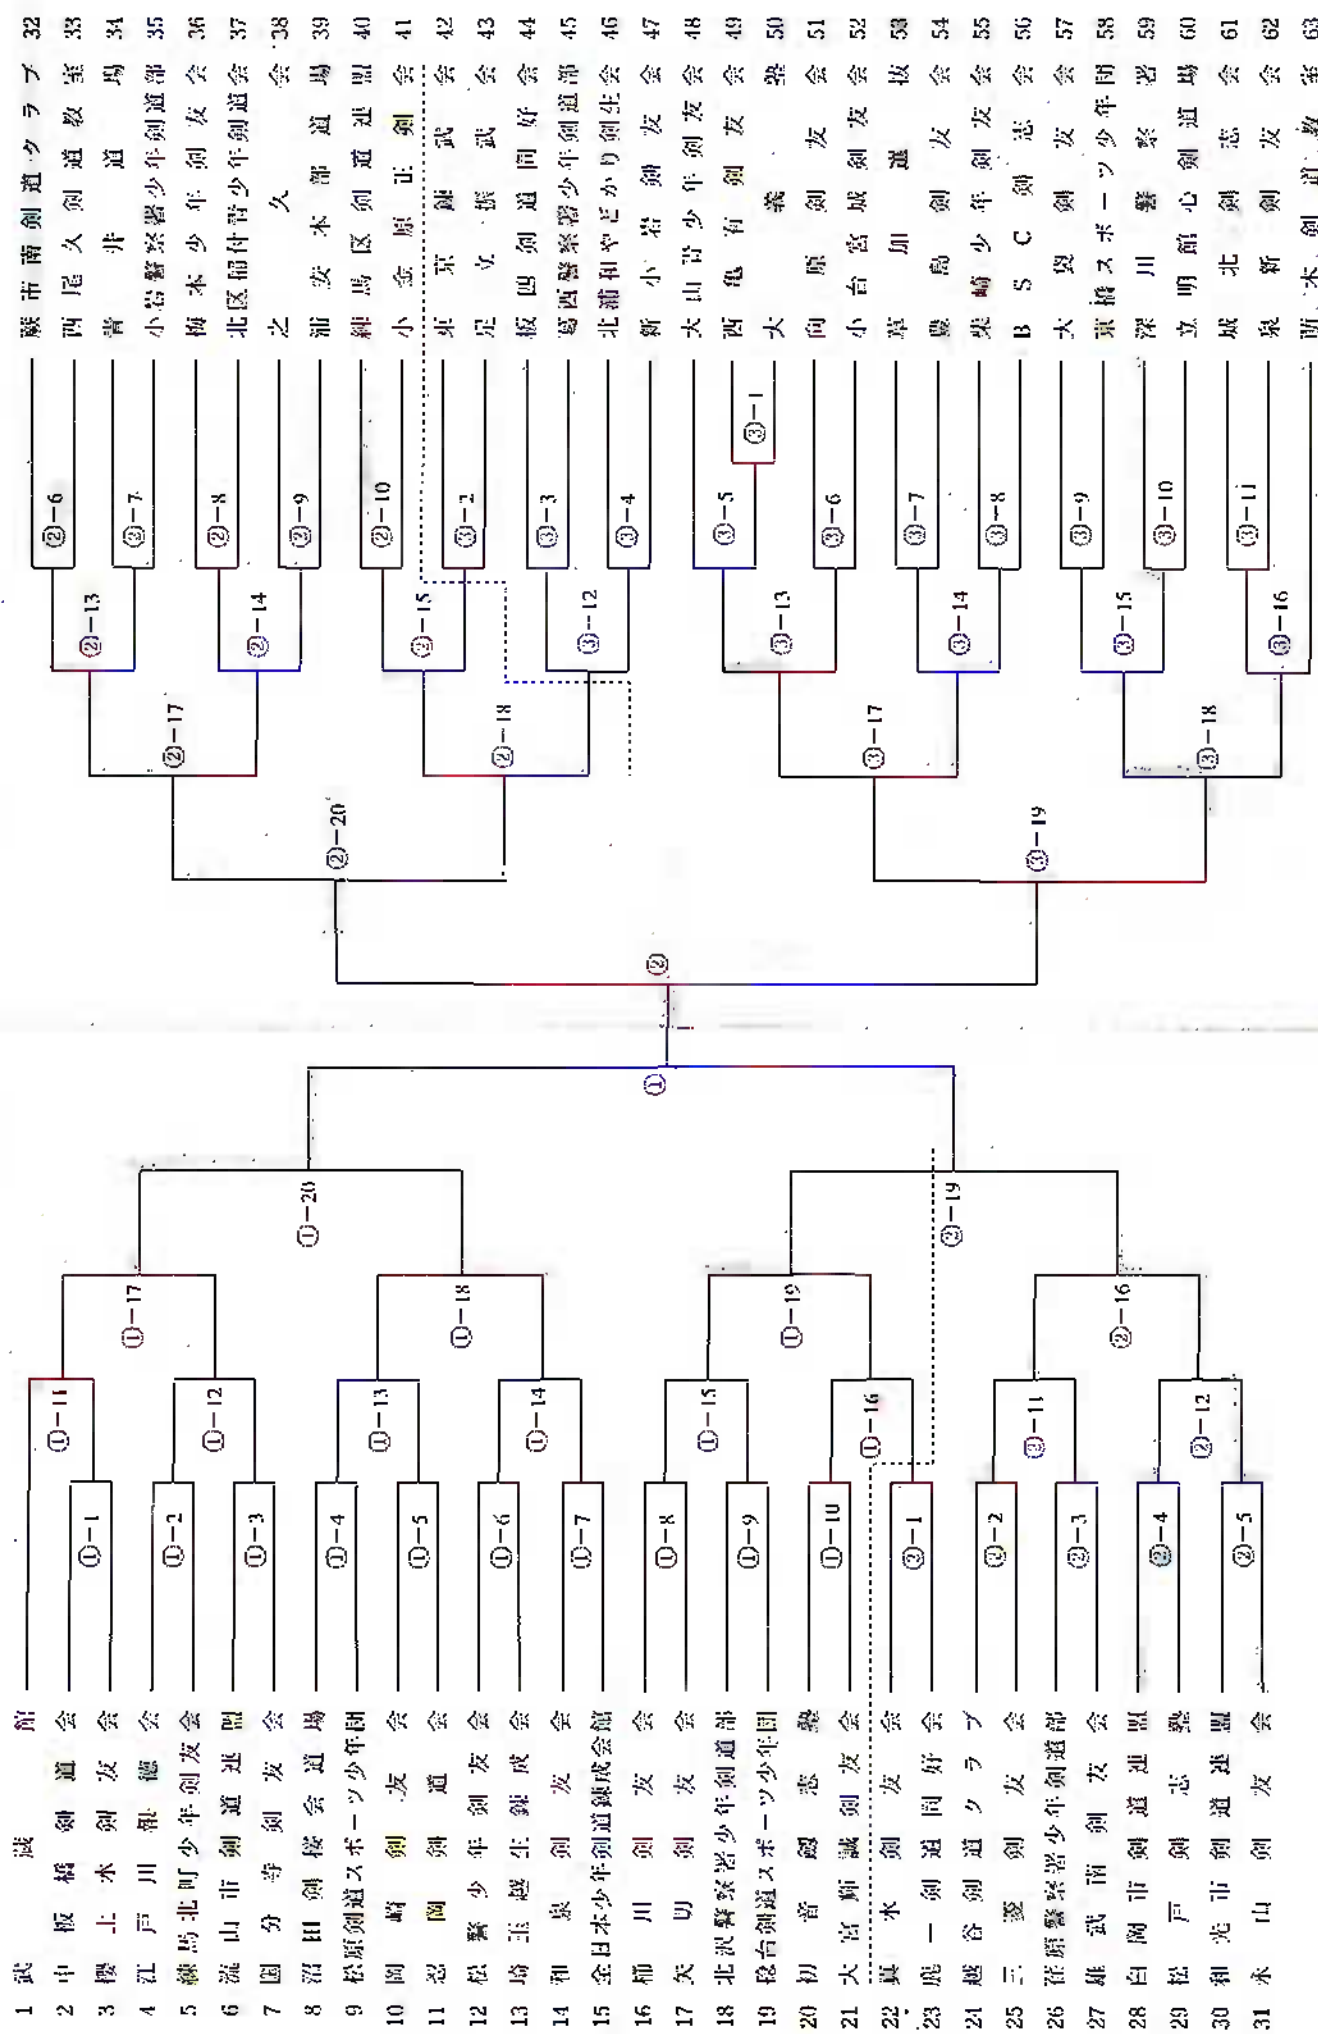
1 武 蔵 館
2 中 板 橋 剣 道 会
3 櫻 上 水 剣 友 会
4 江 戸 川 報 徳 会
5 練馬北町少年剣友会
6 流 山 市 剣 道 連 盟
7 国 分 寺 剣 友 会
8 沼 田 剣 桜 会 道 場
9 松原剣道スポーツ少年団
10 岡 崎 剣 友 会
11 忍 岡 剣 道 会
12 松 戸 少 年 剣 友 会
13 埼 玉 越 生 錬 成 会
14 和 泉 剣 友 会
15 全日本少年剣道錬成会館
16 柳 川 剣 友 会
17 矢 切 剣 友 会
18 北沢警察署少年剣道部
19 杉台剣道スポーツ少年団
20 初 音 館 志 塾
21 大 宮 新 誠 剣 友 会
22 鏡 水 剣 友 会
23 鹿 一 剣 道 同 好 会
24 越 谷 剣 道 クラブ
25 三 鷹 剣 友 会
26 荏原警察署少年剣道部
27 雄 武 南 剣 友 会
28 白 岡 市 剣 道 連 盟
29 松 戸 剣 志 塾
30 和 光 市 剣 道 連 盟
31 秦 山 剣 友 会

①−1 ①−2 ①−3 ①−4 ①−5 ①−6 ①−7 ①−8 ①−9 ①−10
①−11 ①−12 ①−13 ①−14 ①−15 ①−16
①−17 ①−18 ①−19
①−20
②−1 ②−2 ②−3 ②−4 ②−5
②−11 ②−12
②−16
②−19
①
②
②−6 ②−7 ②−8 ②−9 ②−10
②−13 ②−14 ②−15
②−17 ②−18
②−20
③−1 ③−2 ③−3 ③−4 ③−5 ③−6 ③−7 ③−8 ③−9 ③−10 ③−11
③−12 ③−13 ③−14 ③−15 ③−16
③−17 ③−18
③−19

蕨 市 南 剣 道 クラブ 32
西 尾 久 剣 道 教 室 33
青 井 道 場 34
小岩警察署少年剣道部 35
梅 木 少 年 剣 友 会 36
北区稲付背少年剣道会 37
之 久 会 38
浦 安 木 部 道 場 39
練 馬 区 剣 道 連 盟 40
小 金 原 正 剣 会 41
東 京 雄 武 会 42
足 立 振 武 会 43
板 四 剣 道 同 好 会 44
葛西警察署少年剣道部 45
北浦和やどかり剣生会 46
新 小 岩 剣 友 会 47
大 山 台 少 年 剣 友 会 48
西 亀 有 剣 友 会 49
大 義 塾 50
向 原 剣 友 会 51
小 台 宮 城 剣 友 会 52
草 加 道 扱 53
豊 島 剣 友 会 54
柴 崎 少 年 剣 友 会 55
B S C 剣 志 会 56
大 袋 剣 友 会 57
東 鷹 スポーツ少年団 58
深 川 錬 武 習 59
立 明 館 心 剣 道 場 60
城 北 剣 志 会 61
秦 新 剣 友 会 62
西 大 剣 道 教 室 63